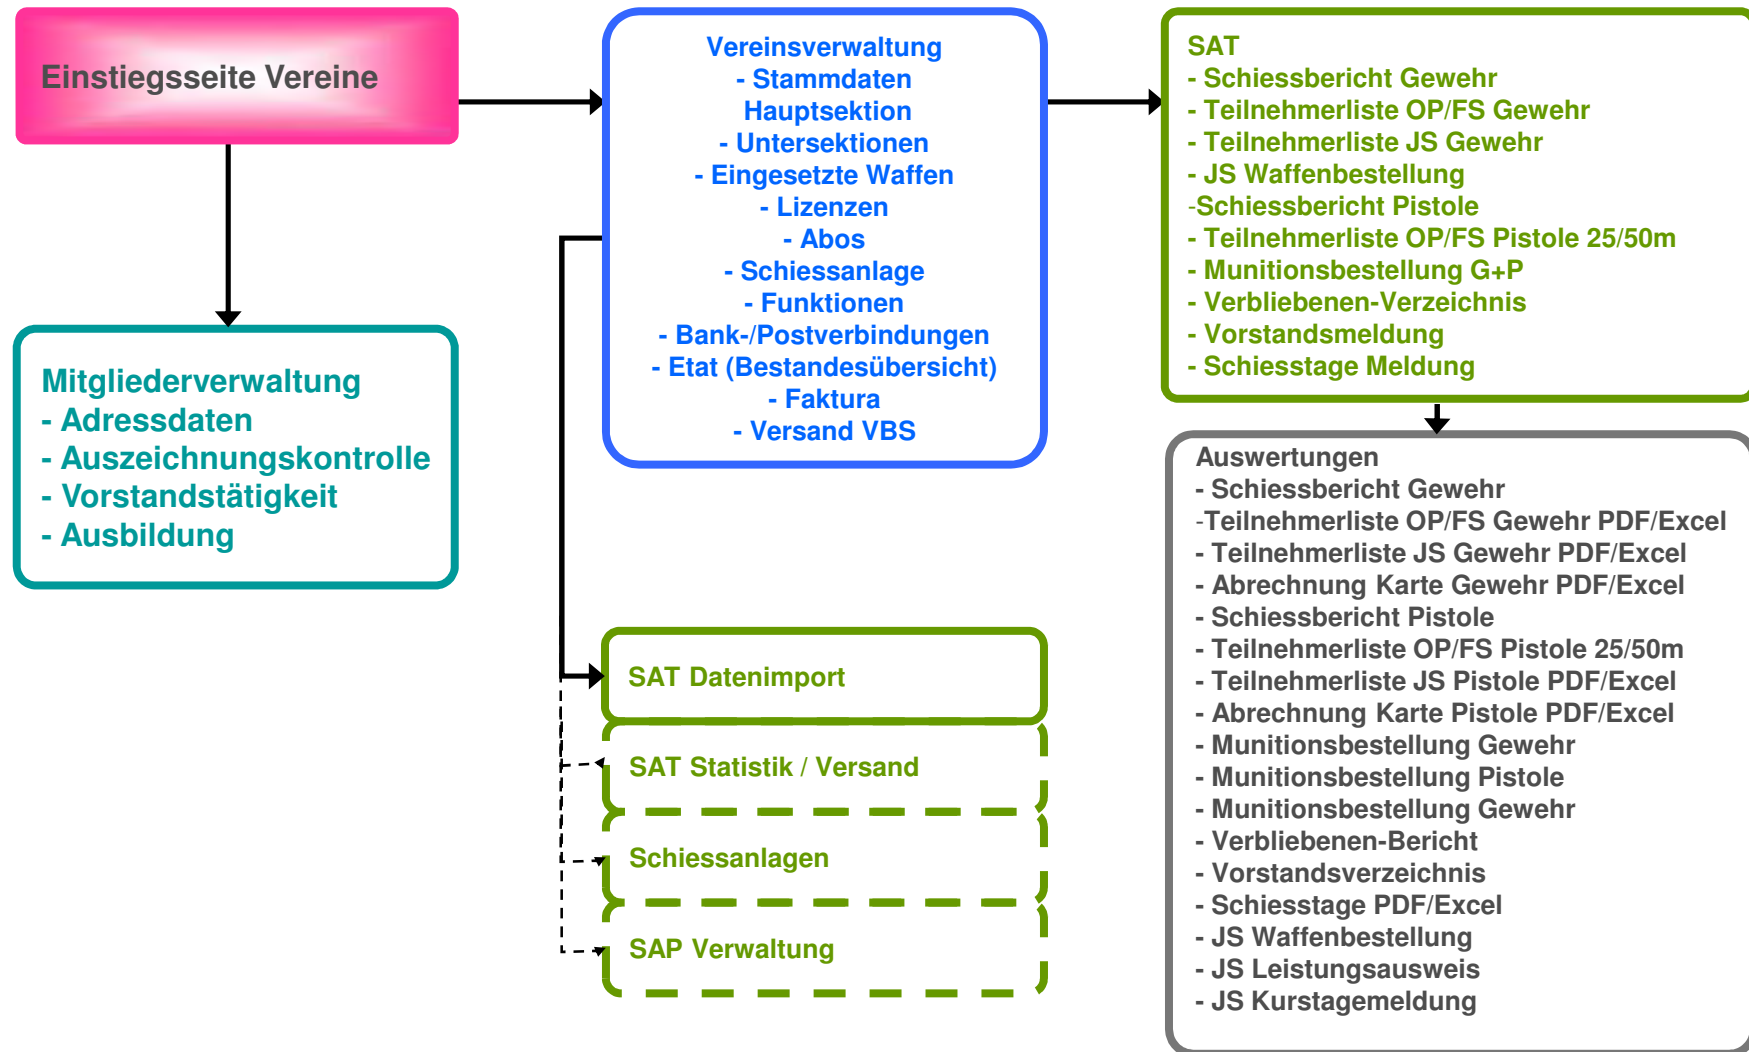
Einstiegsseite Vereine

Mitgliederverwaltung
- Adressdaten
- Auszeichnungskontrolle
- Vorstandstätigkeit
- Ausbildung

Vereinsverwaltung
- Stammdaten
Hauptsektion
- Untersektionen
- Eingesetzte Waffen
- Lizenzen
- Abos
- Schiessanlage
- Funktionen
- Bank-/Postverbindungen
- Etat (Bestandesübersicht)
- Faktura
- Versand VBS

SAT Datenimport

SAT Statistik / Versand

Schiessanlagen

SAP Verwaltung

SAT
- Schiessbericht Gewehr
- Teilnehmerliste OP/FS Gewehr
- Teilnehmerliste JS Gewehr
- JS Waffenbestellung
-Schiessbericht Pistole
- Teilnehmerliste OP/FS Pistole 25/50m
- Munitionsbestellung G+P
- Verbliebenen-Verzeichnis
- Vorstandsmeldung
- Schiesstage Meldung

Auswertungen
- Schiessbericht Gewehr
-Teilnehmerliste OP/FS Gewehr PDF/Excel
- Teilnehmerliste JS Gewehr PDF/Excel
- Abrechnung Karte Gewehr PDF/Excel
- Schiessbericht Pistole
- Teilnehmerliste OP/FS Pistole 25/50m
- Teilnehmerliste JS Pistole PDF/Excel
- Abrechnung Karte Pistole PDF/Excel
- Munitionsbestellung Gewehr
- Munitionsbestellung Pistole
- Munitionsbestellung Gewehr
- Verbliebenen-Bericht
- Vorstandsverzeichnis
- Schiesstage PDF/Excel
- JS Waffenbestellung
- JS Leistungsausweis
- JS Kurstagemeldung